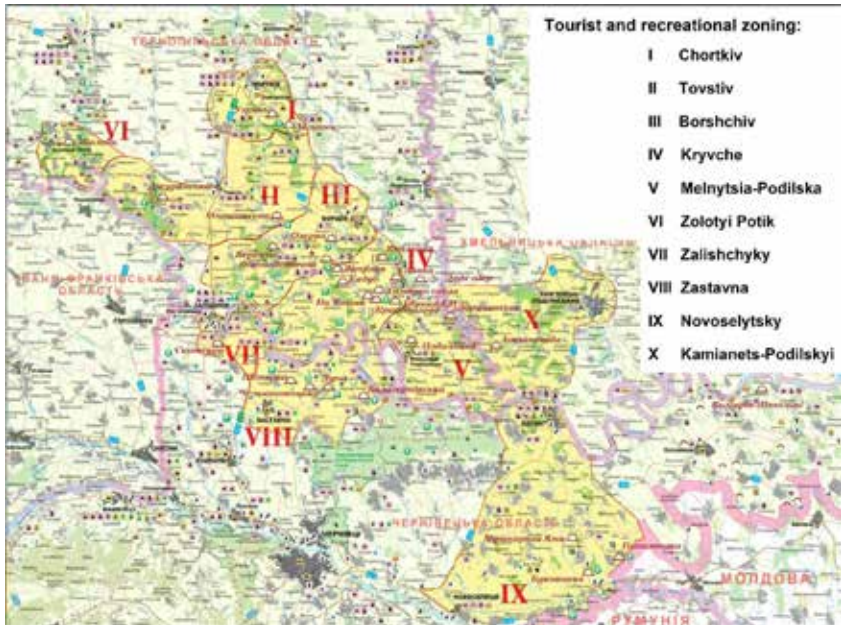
Tourist and recreational zoning:
I Chortkiv
II Tovstiv
III Borshchiv
IV Kryvche
V Melnytsia-Podilska
VI Zolotyi Potik
VII Zalishchyky
VIII Zastavna
IX Novoselytsky
X Kamianets-Podilskyi

ТЕРНОПІЛЬСЬКА ОБЛАСТЬ
ХМЕЛЬНИЦЬКА ОБЛАСТЬ
ІВАНО-ФРАНКІВСЬКА ОБЛАСТЬ
ЧЕРНІВЕЦЬКА ОБЛАСТЬ
МОЛДОВА
РУМУНІЯ

I
II
III
IV
V
VI
VII
VIII
IX
X